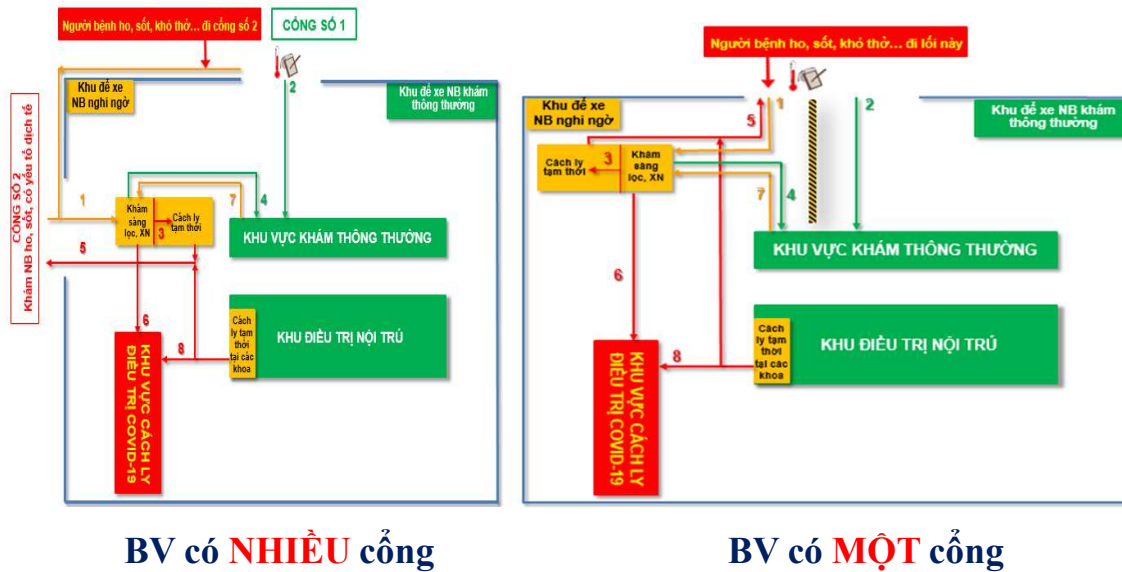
Người bệnh ho, sốt, khó thở... đi cổng số 2

CỔNG SỐ 1

Khu để xe NB nghi ngờ

2

Khu để xe NB khám thông thường

CỔNG SỐ 2
Khám NB ho, sốt, có yếu tố dịch tễ

1

Khám sàng lọc, XN

3

Cách ly tạm thời

7

4

KHU VỰC KHÁM THÔNG THƯỜNG

5

6

Cách ly tạm thời tại các khoa

KHU ĐIỀU TRỊ NỘI TRÚ

8

KHU VỰC CÁCH LY ĐIỀU TRỊ COVID-19

BV có NHIỀU cổng

Người bệnh ho, sốt, khó thở... đi lối này

Khu để xe NB nghi ngờ

1

5

2

Khu để xe NB khám thông thường

Cách ly tạm thời

3

Khám sàng lọc, XN

7

4

KHU VỰC KHÁM THÔNG THƯỜNG

6

Cách ly tạm thời tại các khoa

KHU ĐIỀU TRỊ NỘI TRÚ

8

KHU VỰC CÁCH LY ĐIỀU TRỊ COVID-19

BV có MỘT cổng